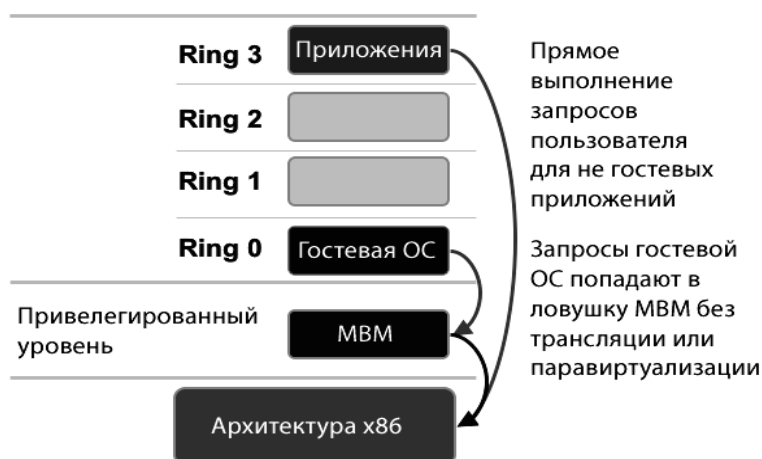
Ring 3
Приложения

Ring 2

Ring 1

Ring 0
Гостевая ОС

Привелегированный уровень
МВМ

Архитектура x86

Прямое выполнение запросов пользователя для не гостевых приложений

Запросы гостевой ОС попадают в ловушку МВМ без трансляции или паравиртуализации